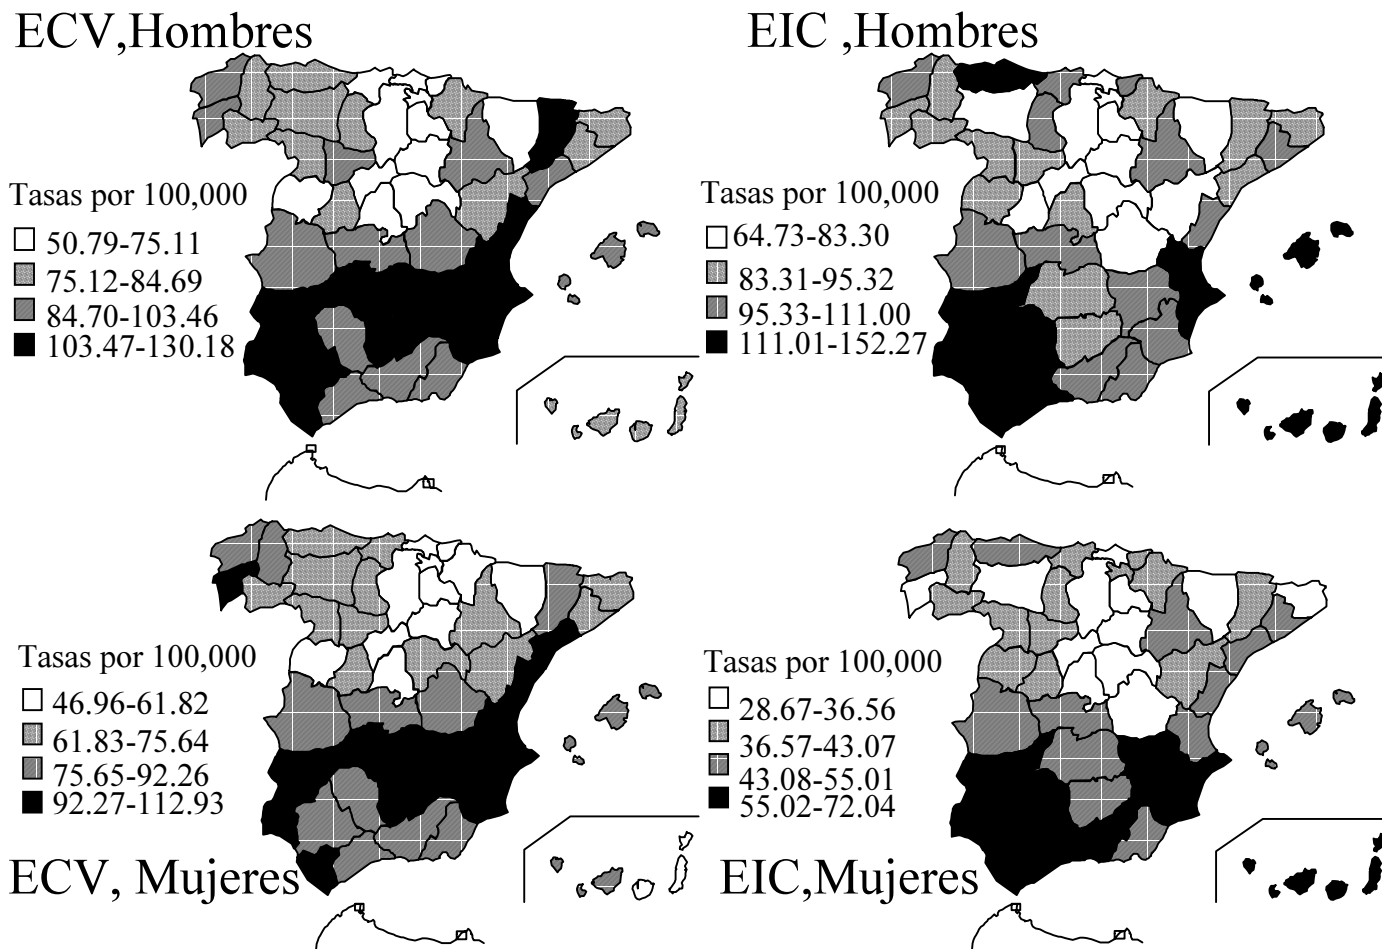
ECV,Hombres

Tasas por 100,000
50.79-75.11
75.12-84.69
84.70-103.46
103.47-130.18

EIC ,Hombres

Tasas por 100,000
64.73-83.30
83.31-95.32
95.33-111.00
111.01-152.27

Tasas por 100,000
46.96-61.82
61.83-75.64
75.65-92.26
92.27-112.93

ECV, Mujeres

Tasas por 100,000
28.67-36.56
36.57-43.07
43.08-55.01
55.02-72.04

EIC,Mujeres